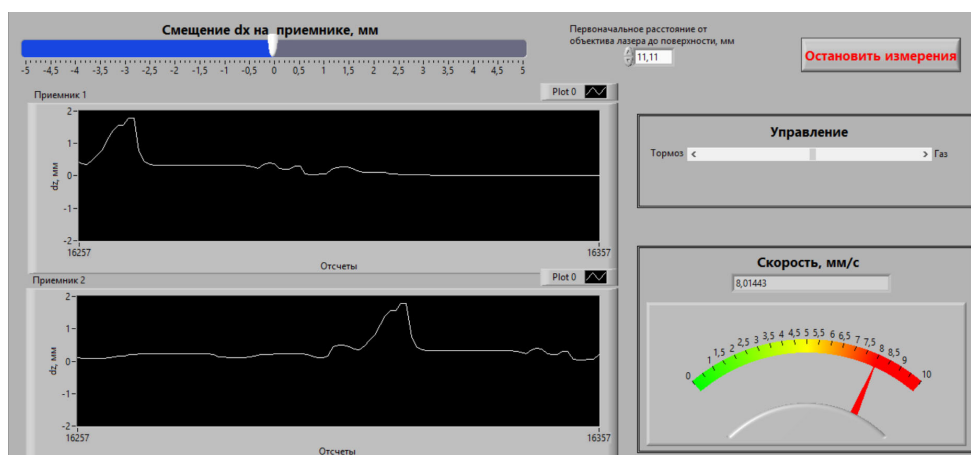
Смещение dx на приемнике, мм

-5 -4,5 -4 -3,5 -3 -2,5 -2 -1,5 -1 -0,5 0 0,5 1 1,5 2 2,5 3 3,5 4 4,5 5

Первоначальное расстояние от объектива лазера до поверхности, мм

11,11

Остановить измерения

Приемник 1

Plot 0

2
1
0
-1
-2

dz, мм

16257

16357

Отсчеты

Приемник 2

Plot 0

2
1
0
-1
-2

dz, мм

16257

16357

Отсчеты

Управление

Тормоз

Газ

Скорость, мм/с

8,01443

0 1 1,5 2 2,5 3 3,5 4 4,5 5 5,5 6 6,5 7 7,5 8 8,5 9 10